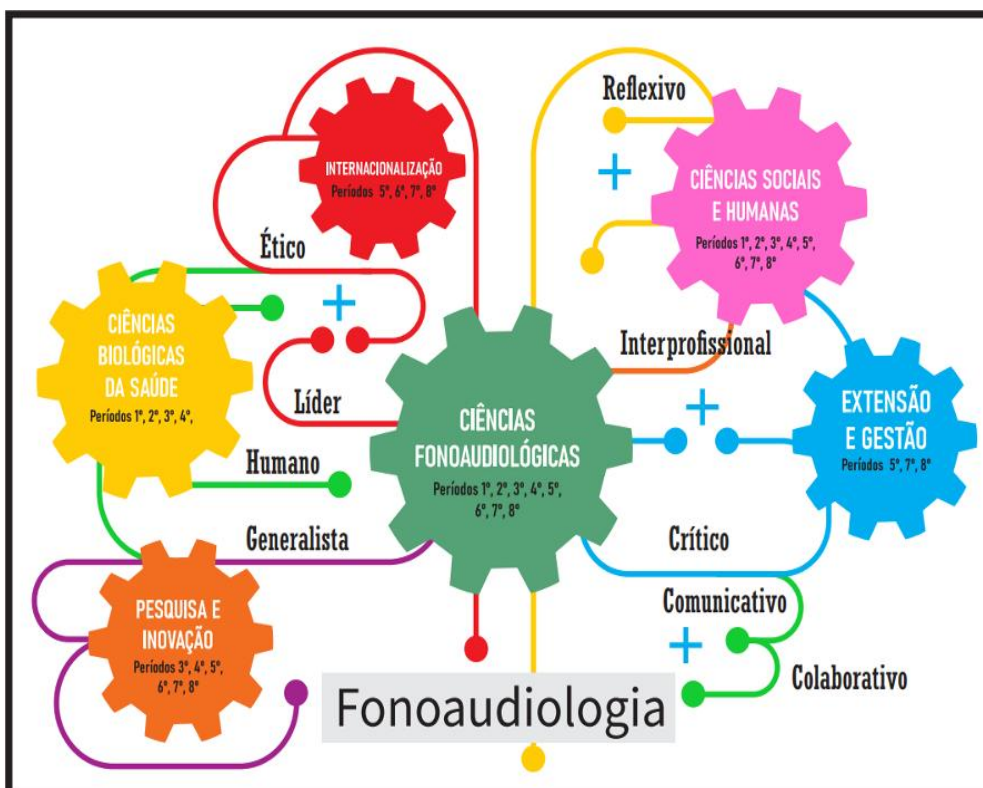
Reflexivo

INTERNACIONALIZAÇÃO
Períodos 5º, 6º, 7º, 8º

+

CIÊNCIAS SOCIAIS E HUMANAS
Períodos 1º, 2º, 3º, 4º, 5º, 6º, 7º, 8º

Ético

+

CIÊNCIAS BIOLÓGICAS DA SAÚDE
Períodos 1º, 2º, 3º, 4º,

Interprofissional

Líder

CIÊNCIAS FONOAUDIOLÓGICAS
Períodos 1º, 2º, 3º, 4º, 5º, 6º, 7º, 8º

+

EXTENSÃO E GESTÃO
Períodos 5º, 7º, 8º

Humano

Generalista

Crítico

PESQUISA E INOVAÇÃO
Períodos 3º, 4º, 5º, 6º, 7º, 8º

Comunicativo

+

Colaborativo

Fonoaudiologia